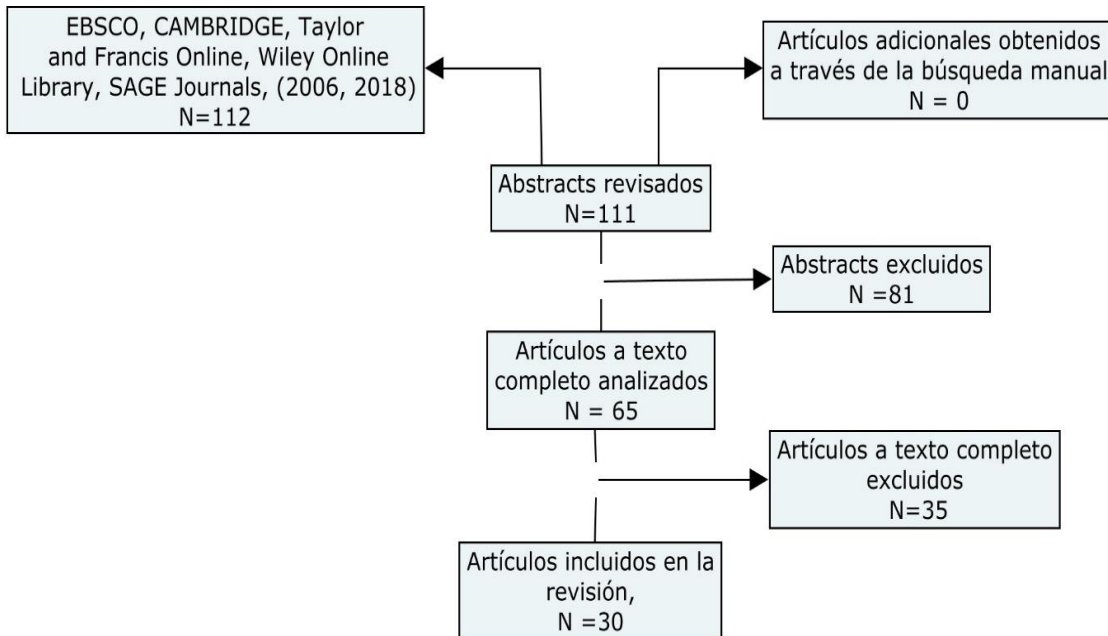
EBSCO, CAMBRIDGE, Taylor and Francis Online, Wiley Online Library, SAGE Journals, (2006, 2018) N=112

Artículos adicionales obtenidos a través de la búsqueda manual N = 0

Abstracts revisados N=111

Abstracts excluidos N =81

Artículos a texto completo analizados N = 65

Artículos a texto completo excluidos N=35

Artículos incluidos en la revisión, N =30